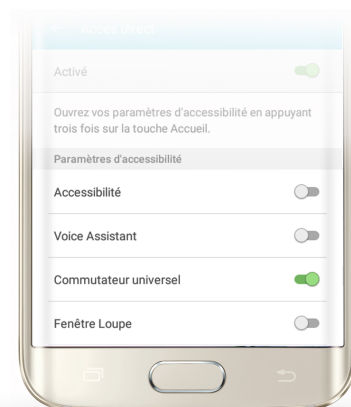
Accès direct

Activé

Ouvrez vos paramètres d'accessibilité en appuyant trois fois sur la touche Accueil.

Paramètres d'accessibilité

Accessibilité

Voice Assistant

Commutateur universel

Fenêtre Loupe